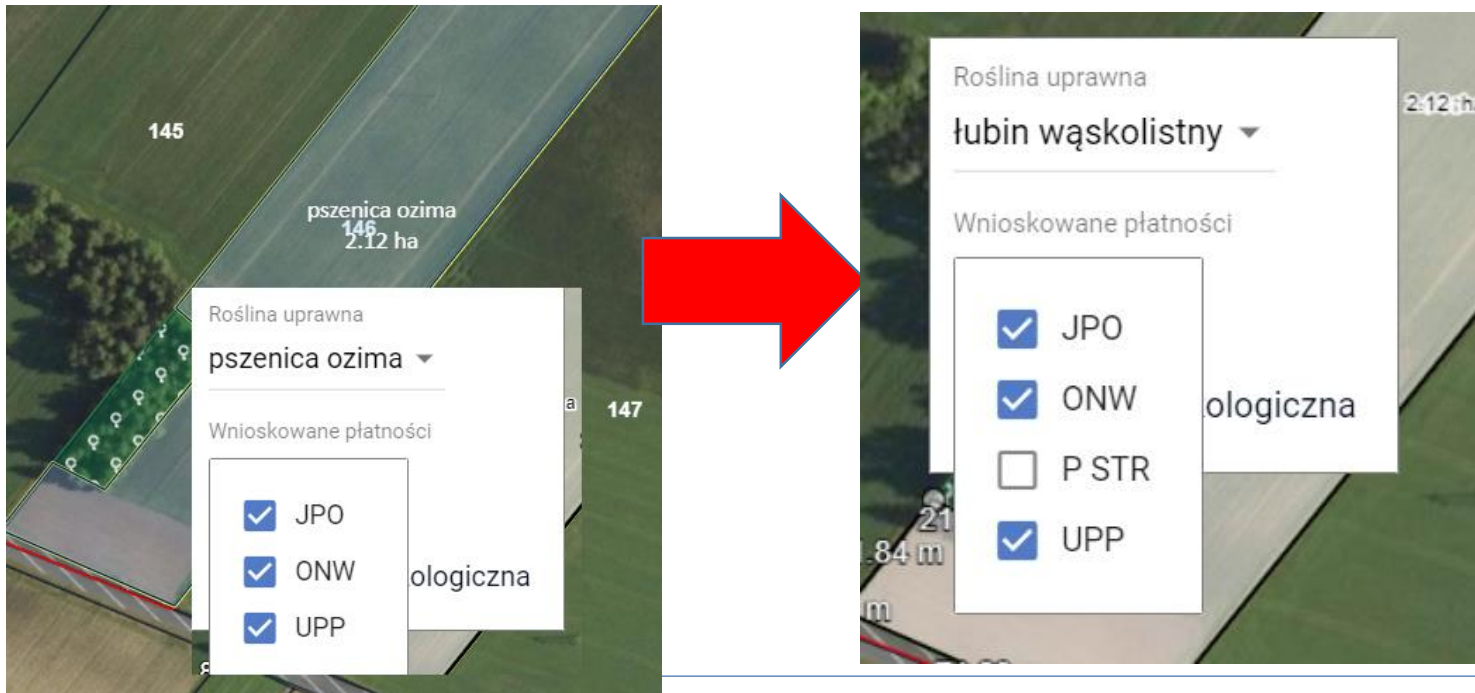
145

pszenica ozima
146
2.12 ha

Roślina uprawna
pszenica ozima

Wnioskowane płatności

JPO
ONW
UPP

ologiczna

147

Roślina uprawna
łubin wąskolistny

Wnioskowane płatności

JPO
ONW
P STR
UPP

ologiczna

2.12 ha

21
1.84 m
m